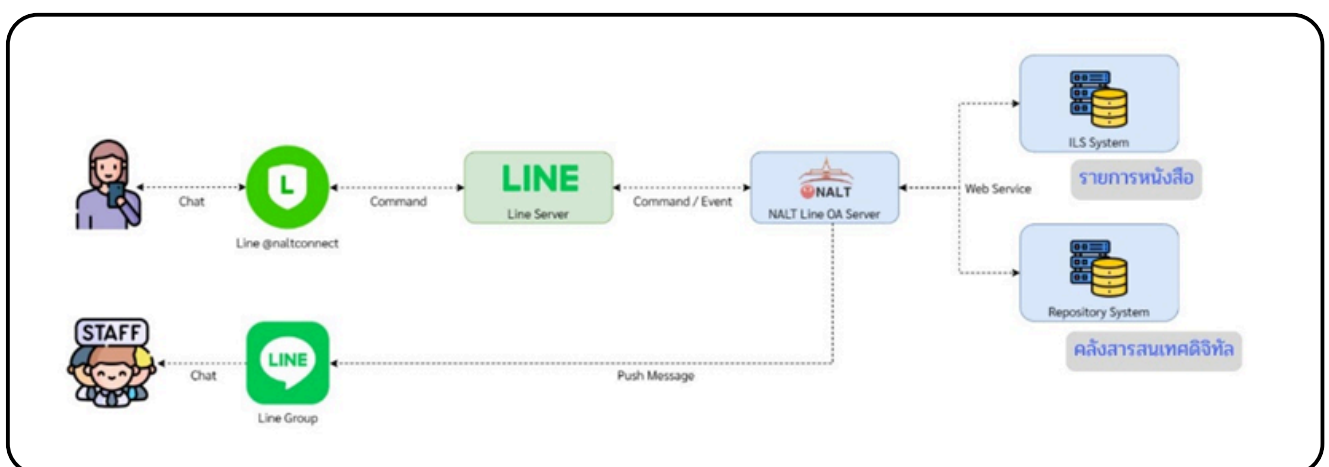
Chat

L

Line @naltconnect

Command

LINE

Line Server

Command / Event

NALT

NALT Line OA Server

Web Service

ILS System

รายการหนังสือ

Repository System

คลังสารสนเทศดิจิทัล

STAFF

Chat

LINE

Line Group

Push Message